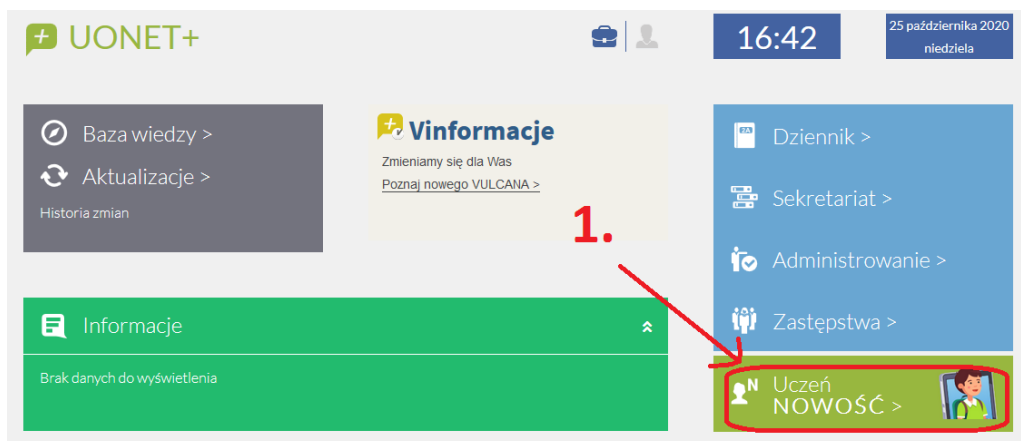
UONET+

16:42

25 października 2020
niedziela

Baza wiedzy >

Aktualizacje >

Historia zmian

Vinformacje

Zmieniamy się dla Was

Poznaj nowego VULCANA >

Dziennik >

Sekretariat >

Administrowanie >

Zastępstwa >

1.

Informacje

Brak danych do wyświetlenia

Uczeń
NOWOŚĆ >